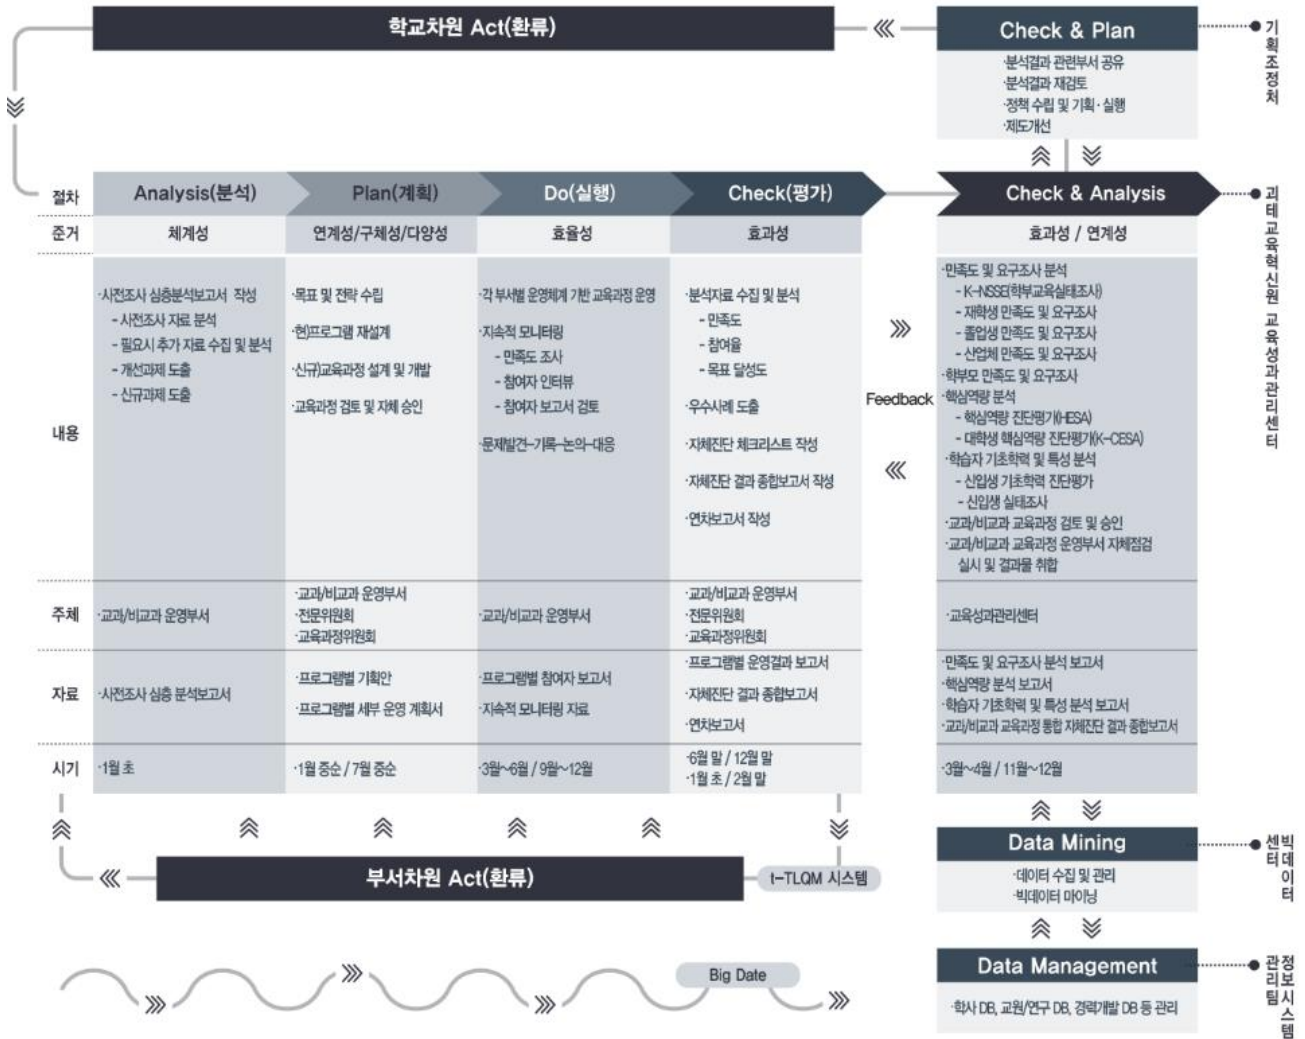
학교차원 Act(환류)

Check & Plan
·분석결과 관련부서 공유
·분석결과 재검토
·정책 수립 및 기획·실행
·제도개선

기획조정처

| 절차 | Analysis(분석) | Plan(계획) | Do(실행) | Check(평가) |
|---|---|---|---|---|
| 준거 | 체계성 | 연계성/구체성/다양성 | 효율성 | 효과성 |
| 내용 | ·사전조사 심층분석보고서 작성 - 사전조사 자료 분석 - 필요시 추가 자료 수집 및 분석 - 개선과제 도출 - 신규과제 도출 | ·목표 및 전략 수립 ·(현)프로그램 재설계 ·신규)교육과정 설계 및 개발 ·교육과정 검토 및 자체 승인 | ·각 부서별 운영체계 기반 교육과정 운영 ·지속적 모니터링 - 만족도 조사 - 참여자 인터뷰 - 참여자 보고서 검토 ·문제발견→기록→논의→대응 | ·분석자료 수집 및 분석 - 만족도 - 참여율 - 목표 달성도 ·우수사례 도출 ·자체진단 체크리스트 작성 ·자체진단 결과 종합보고서 작성 ·연차보고서 작성 |
| 주체 | ·교과/비교과 운영부서 | ·교과/비교과 운영부서 ·전문위원회 ·교육과정위원회 | ·교과/비교과 운영부서 | ·교과/비교과 운영부서 ·전문위원회 ·교육과정위원회 |
| 자료 | ·사전조사 심층 분석보고서 | ·프로그램별 기획안 ·프로그램별 세부 운영 계획서 | ·프로그램별 참여자 보고서 ·지속적 모니터링 자료 | ·프로그램별 운영결과 보고서 ·자체진단 결과 종합보고서 ·연차보고서 |
| 시기 | ·1월 초 | ·1월 중순 / 7월 중순 | ·3월~6월 / 9월~12월 | ·6월 말 / 12월 말 ·1월 초 / 2월 말 |

Feedback

Check & Analysis
효과성 / 연계성
·만족도 및 요구조사 분석
- K-NSSE(학부교육실태조사)
- 재학생 만족도 및 요구조사
- 졸업생 만족도 및 요구조사
- 산업체 만족도 및 요구조사
·학부모 만족도 및 요구조사
·핵심역량 분석
- 핵심역량 진단평가(HESA)
- 대학생 핵심역량 진단평가(K-CESA)
·학습자 기초학력 및 특성 분석
- 신입생 기초학력 진단평가
- 신입생 실태조사
·교과/비교과 교육과정 검토 및 승인
·교과/비교과 교육과정 운영부서 자체점검 실시 및 결과물 취합
·교육성과관리센터
·만족도 및 요구조사 분석 보고서
·핵심역량 분석 보고서
·학습자 기초학력 및 특성 분석 보고서
·교과/비교과 교육과정 통합 자체진단 결과 종합보고서
·3월~4월 / 11월~12월

괴테교육혁신원 교육성과관리센터

부서차원 Act(환류)
t-TLQM 시스템

Data Mining
·데이터 수집 및 관리
·빅데이터 마이닝

빅데이터센터

Data Management
·학사 DB, 교원/연구 DB, 경력개발 DB 등 관리

정보관리팀시스템

Big Date